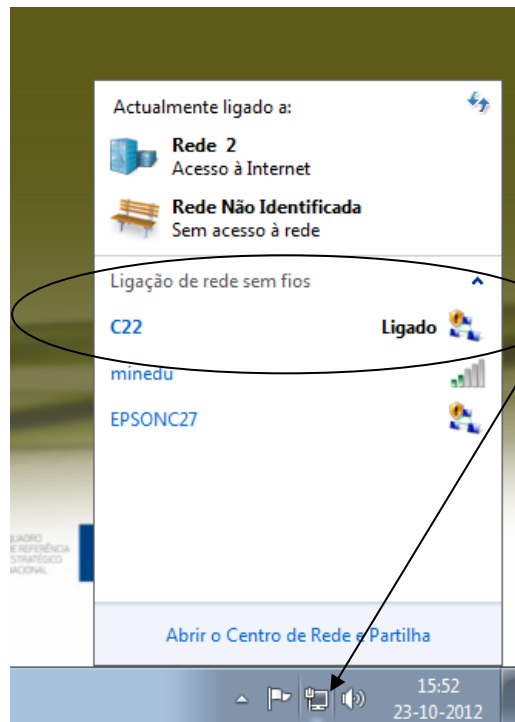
Actualmente ligado a:

Rede 2
Acesso à Internet

Rede Não Identificada
Sem acesso à rede

Ligação de rede sem fios

C22 Ligado

minedu

EPSONC27

UADRO
E REFERÊNCIA
STRATÉGICO
ACIONAL

Abrir o Centro de Rede e Partilha

15:52
23-10-2012